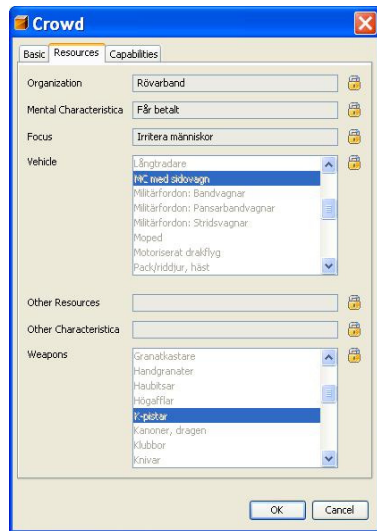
Crowd

Basic | Resources | Capabilities

Organization: Rövarband

Mental Characteristica: Får betalt

Focus: Irritera människor

Vehicle:
Långtradare
MC med sidovagn
Militärfordon: Bandvagnar
Militärfordon: Pansarbandvagnar
Militärfordon: Stridsvagnar
Moped
Motoriserat drakflyg
Pack/riddjur, häst

Other Resources

Other Characteristica

Weapons:
Granatkastare
Handgranater
Haubitsar
Högafflar
K-pistar
Kanoner, dragen
Klubbor
Knivar

OK | Cancel